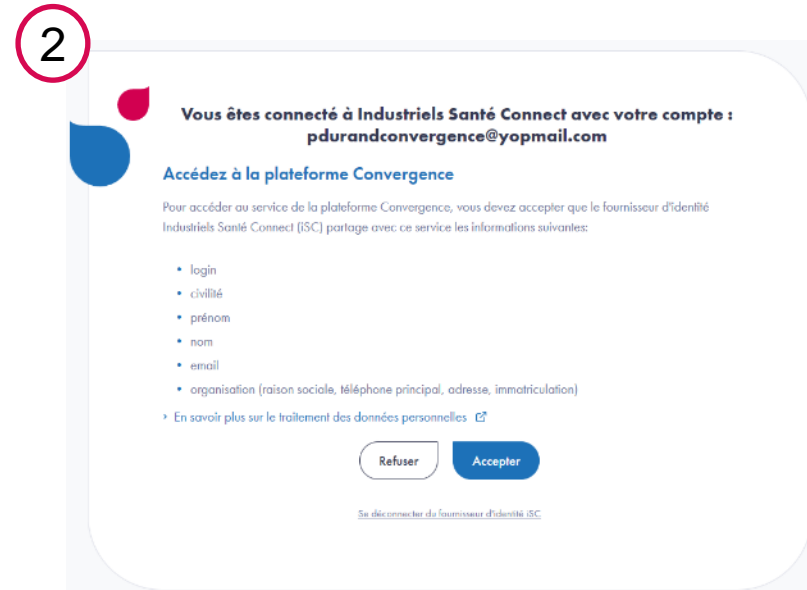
2

Vous êtes connecté à Industriels Santé Connect avec votre compte : pdurandconvergence@yopmail.com

Accédez à la plateforme Convergence

Pour accéder au service de la plateforme Convergence, vous devez accepter que le fournisseur d'identité Industriels Santé Connect (iSC) partage avec ce service les informations suivantes:

• login
• civilité
• prénom
• nom
• email
• organisation (raison sociale, téléphone principal, adresse, immatriculation)

› En savoir plus sur le traitement des données personnelles

Refuser
Accepter

Se déconnecter du fournisseur d'identité iSC